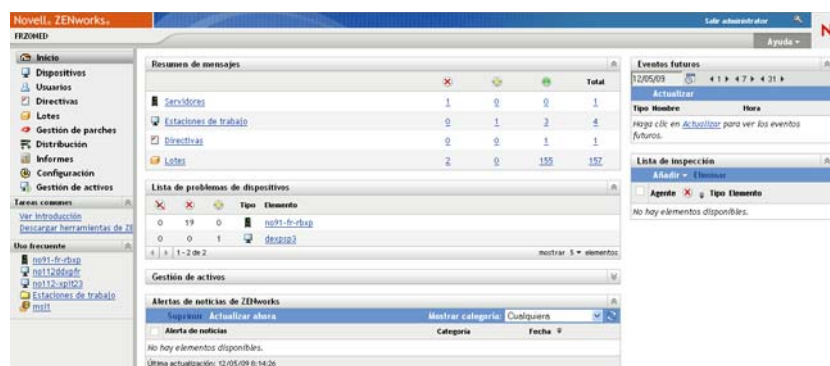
Novell. ZENworks.

FRZOMED

Salir administrator

Ayuda ▾

N

Inicio
Dispositivos
Usuarios
Directivas
Lotes
Gestión de parches
Distribución
Informes
Configuración
Gestión de activos

Tareas comunes
Ver introducción
Descargar herramientas de ZE

Uso frecuente
no91-fr-rbxp
no112ddxpfr
no112-xpit23
Estaciones de trabajo
msit

Resumen de mensajes

| | ✖ | ⚠ | ● | Total |
|---|---|---|---|---|
| Servidores | 1 | 0 | 0 | 1 |
| Estaciones de trabajo | 0 | 1 | 3 | 4 |
| Directivas | 0 | 0 | 1 | 1 |
| Lotes | 2 | 0 | 155 | 157 |

Lista de problemas de dispositivos

| ✖ | ✖ | ⚠ | Tipo | Elemento |
|---|---|---|---|---|
| 0 | 19 | 0 | | no91-fr-rbxp |
| 0 | 0 | 1 | | dexpsp3 |

1 - 2 de 2

mostrar 5 ▾ elementos

Gestión de activos

Alertas de noticias de ZENworks

Suprimir Actualizar ahora

Mostrar categoría: Cualquiera

Alerta de noticias | Categoría | Fecha

No hay elementos disponibles.

Última actualización: 12/05/09 8:14:26

Eventos futuros

12/05/09 ◄1► ◄7► ◄31►

Actualizar

Tipo Nombre | Hora

Haga clic en Actualizar para ver los eventos futuros.

Lista de inspección

Añadir ▾ Eliminar

Agente ✖ ⚠ Tipo Elemento

No hay elementos disponibles.